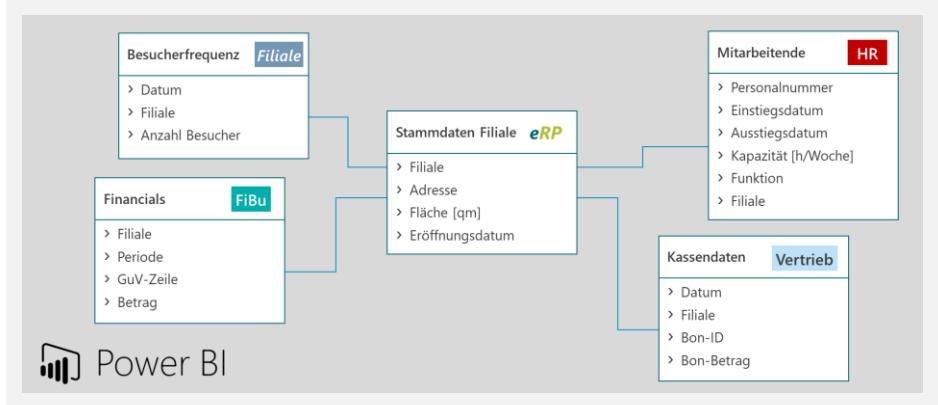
Besucherfrequenz Filiale
› Datum
› Filiale
› Anzahl Besucher

Financials FiBu
› Filiale
› Periode
› GuV-Zeile
› Betrag

Stammdaten Filiale eRP
› Filiale
› Adresse
› Fläche [qm]
› Eröffnungsdatum

Mitarbeitende HR
› Personalnummer
› Einstiegsdatum
› Ausstiegsdatum
› Kapazität [h/Woche]
› Funktion
› Filiale

Kassendaten Vertrieb
› Datum
› Filiale
› Bon-ID
› Bon-Betrag

Power BI